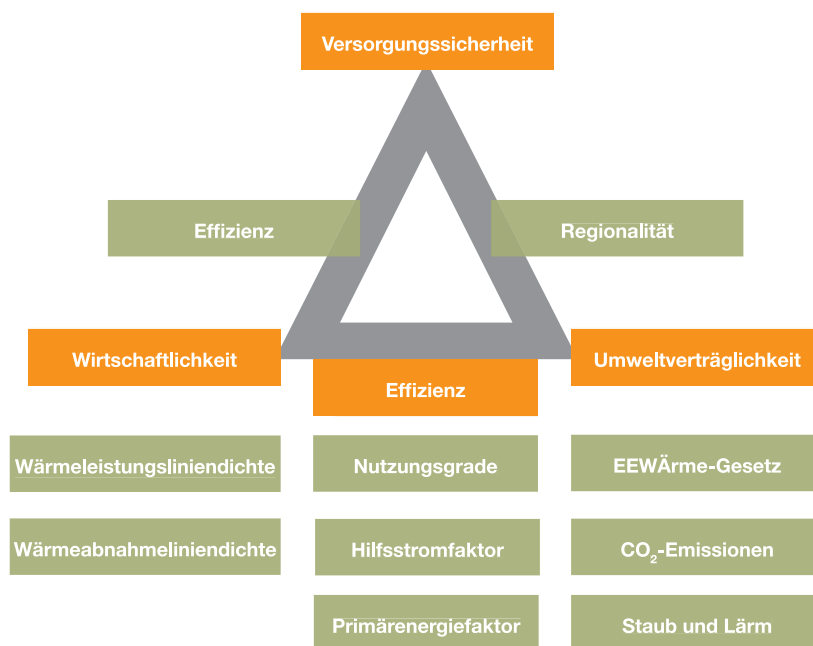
Versorgungssicherheit

Effizienz

Regionalität

Wirtschaftlichkeit

Effizienz

Umweltverträglichkeit

Wärmeleistungsliniendichte

Nutzungsgrade

EEWÄrme-Gesetz

Wärmeabnahmeliniendichte

Hilfsstromfaktor

$CO_2$-Emissionen

Primärenergiefaktor

Staub und Lärm